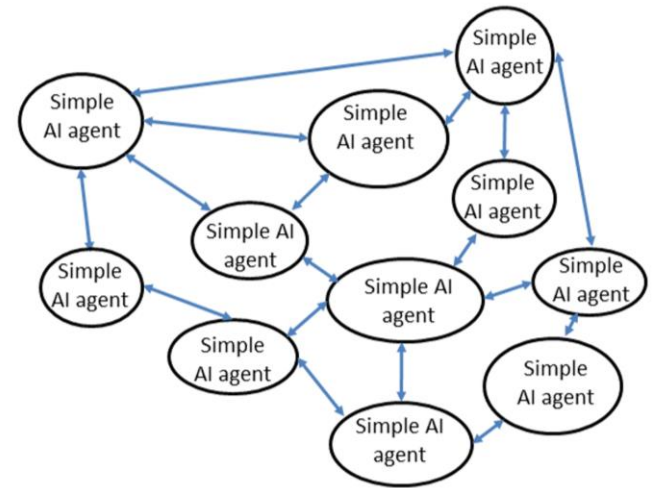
Simple AI agent

Simple AI agent

Simple AI agent

Simple AI agent

Simple AI agent

Simple AI agent

Simple AI agent

Simple AI agent

Simple AI agent

Simple AI agent

Simple AI agent

Simple AI agent